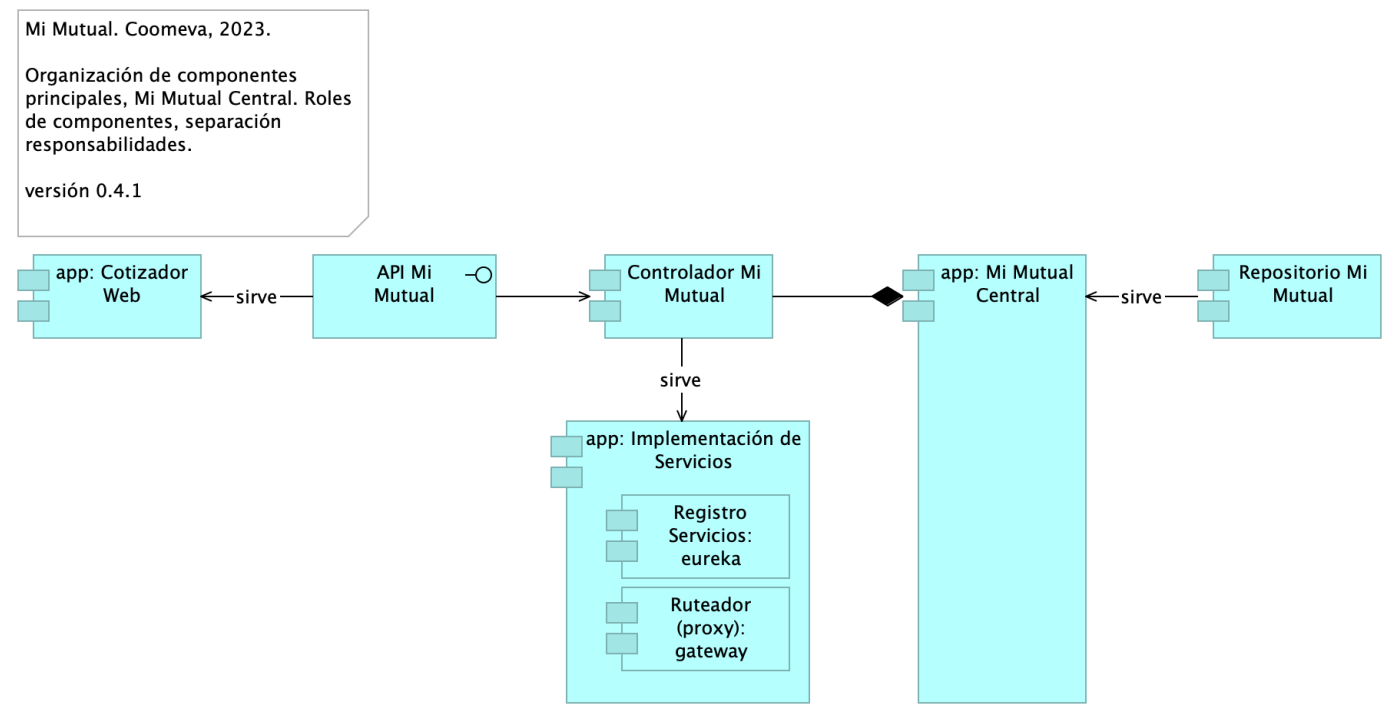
Mi Mutual. Coomeva, 2023.

Organización de componentes principales, Mi Mutual Central. Roles de componentes, separación responsabilidades.

versión 0.4.1

app: Cotizador Web

sirve

API Mi Mutual

Controlador Mi Mutual

app: Mi Mutual Central

sirve

Repositorio Mi Mutual

sirve

app: Implementación de Servicios

Registro Servicios: eureka

Ruteador (proxy): gateway